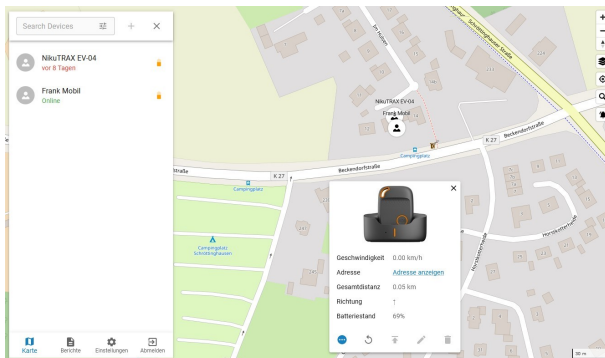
Search Devices

+

×

NikuTRAX EV-04
vor 8 Tagen

Frank Mobil
Online

Karte
Berichte
Einstellungen
Abmelden

Im Hasen
Schotthinghauser Straße
NikuTRAX EV-04
Frank Mobil
Beckendorfstraße
K 27
Campingplatz
Beckendorfstraße
K 27
Campingplatz
Campingplatz Schotthinghausen
Hornsbarstraße
Hornsbarstraße

×

Geschwindigkeit 0.00 km/h
Adresse Adresse anzeigen
Gesamtdistanz 0.05 km
Richtung ↑
Batteriestand 69%

50 m